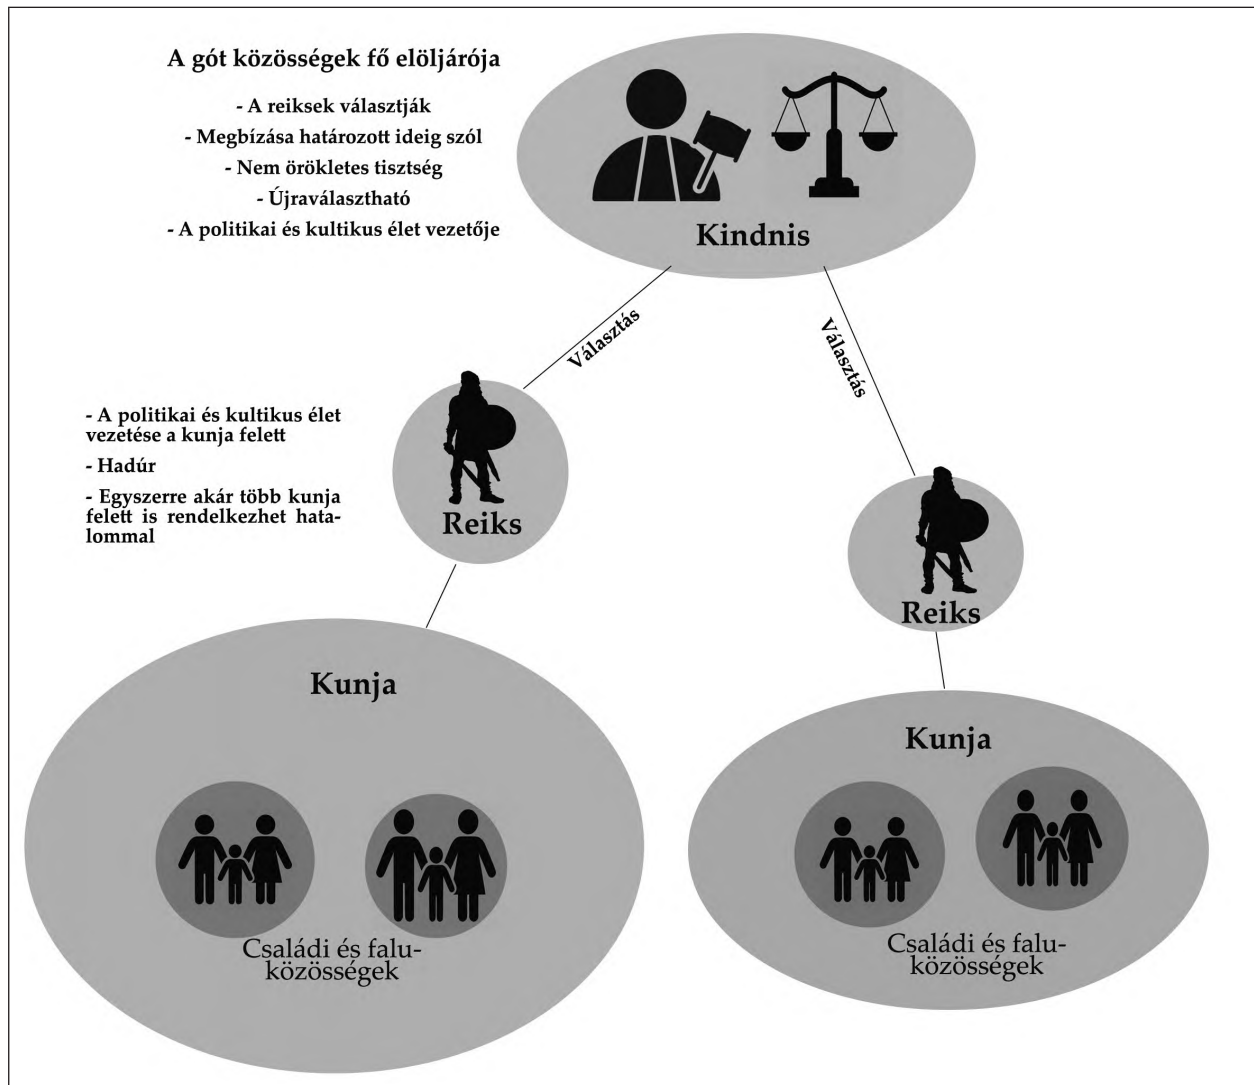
A gót közösségek fő elöljárója

- A reiksek választják
- Megbízása határozott ideig szól
- Nem örökletes tisztség
- Újraválasztható
- A politikai és kultikus élet vezetője

Kindnis

Választás

Választás

- A politikai és kultikus élet vezetése a kunja felett
- Hadúr
- Egyszerre akár több kunja felett is rendelkezhet hatalommal

Reiks

Reiks

Kunja

Családi és faluközösségek

Kunja

Családi és faluközösségek